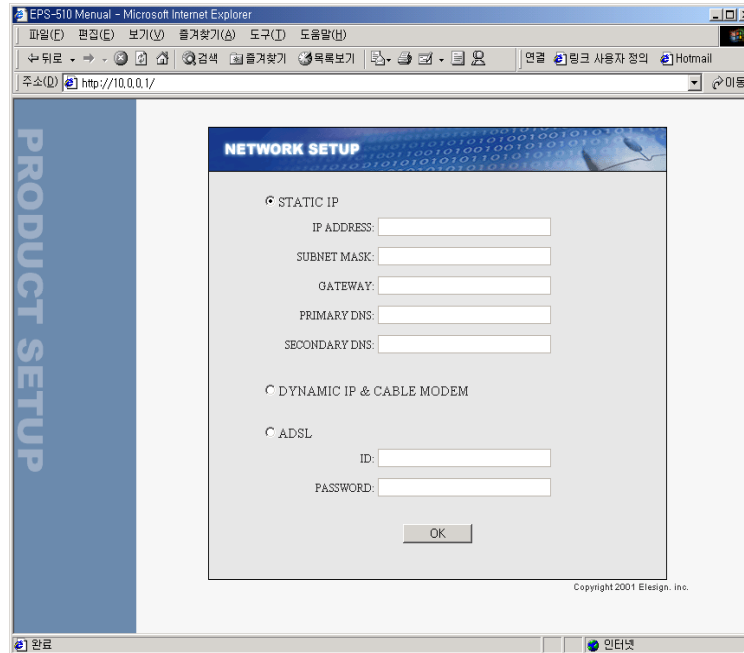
EPS-510 Menual - Microsoft Internet Explorer

파일(F) 편집(E) 보기(V) 즐겨찾기(A) 도구(T) 도움말(H)

뒤로 검색 즐겨찾기 목록보기 연결 링크 사용자 정의 Hotmail

주소(D) http://10.0.0.1/ 이동

PRODUCT SETUP

NETWORK SETUP

STATIC IP

IP ADDRESS:

SUBNET MASK:

GATEWAY:

PRIMARY DNS:

SECONDARY DNS:

DYNAMIC IP & CABLE MODEM

ADSL

ID:

PASSWORD:

OK

Copyright 2001 Elesign. inc.

완료

인터넷